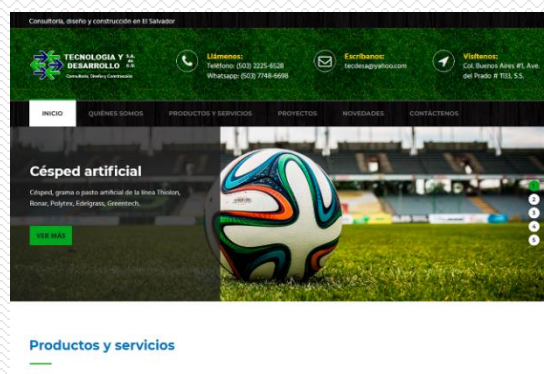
Consultoría, diseño y construcción en El Salvador

TECNOLOGIA Y DESARROLLO S.A. de C.V.
Consultoría, Diseño y Construcción

Llámenos:
Teléfono: (503) 2225-6528
Whatsapp: (503) 7748-6698

Escríbanos:
tecdesa@yahoo.com

Visítenos:
Col. Buenos Aires #1, Ave. del Prado # 1133, S.S.

INICIO QUIÉNES SOMOS PRODUCTOS Y SERVICIOS PROYECTOS NOVEDADES CONTÁCTENOS

Césped artificial

Césped, grama o pasto artificial de la línea Thiolon, Bonar, Polytex, Edelgrass, Greentech.

VER MÁS

1
2
3
4
5

Productos y servicios